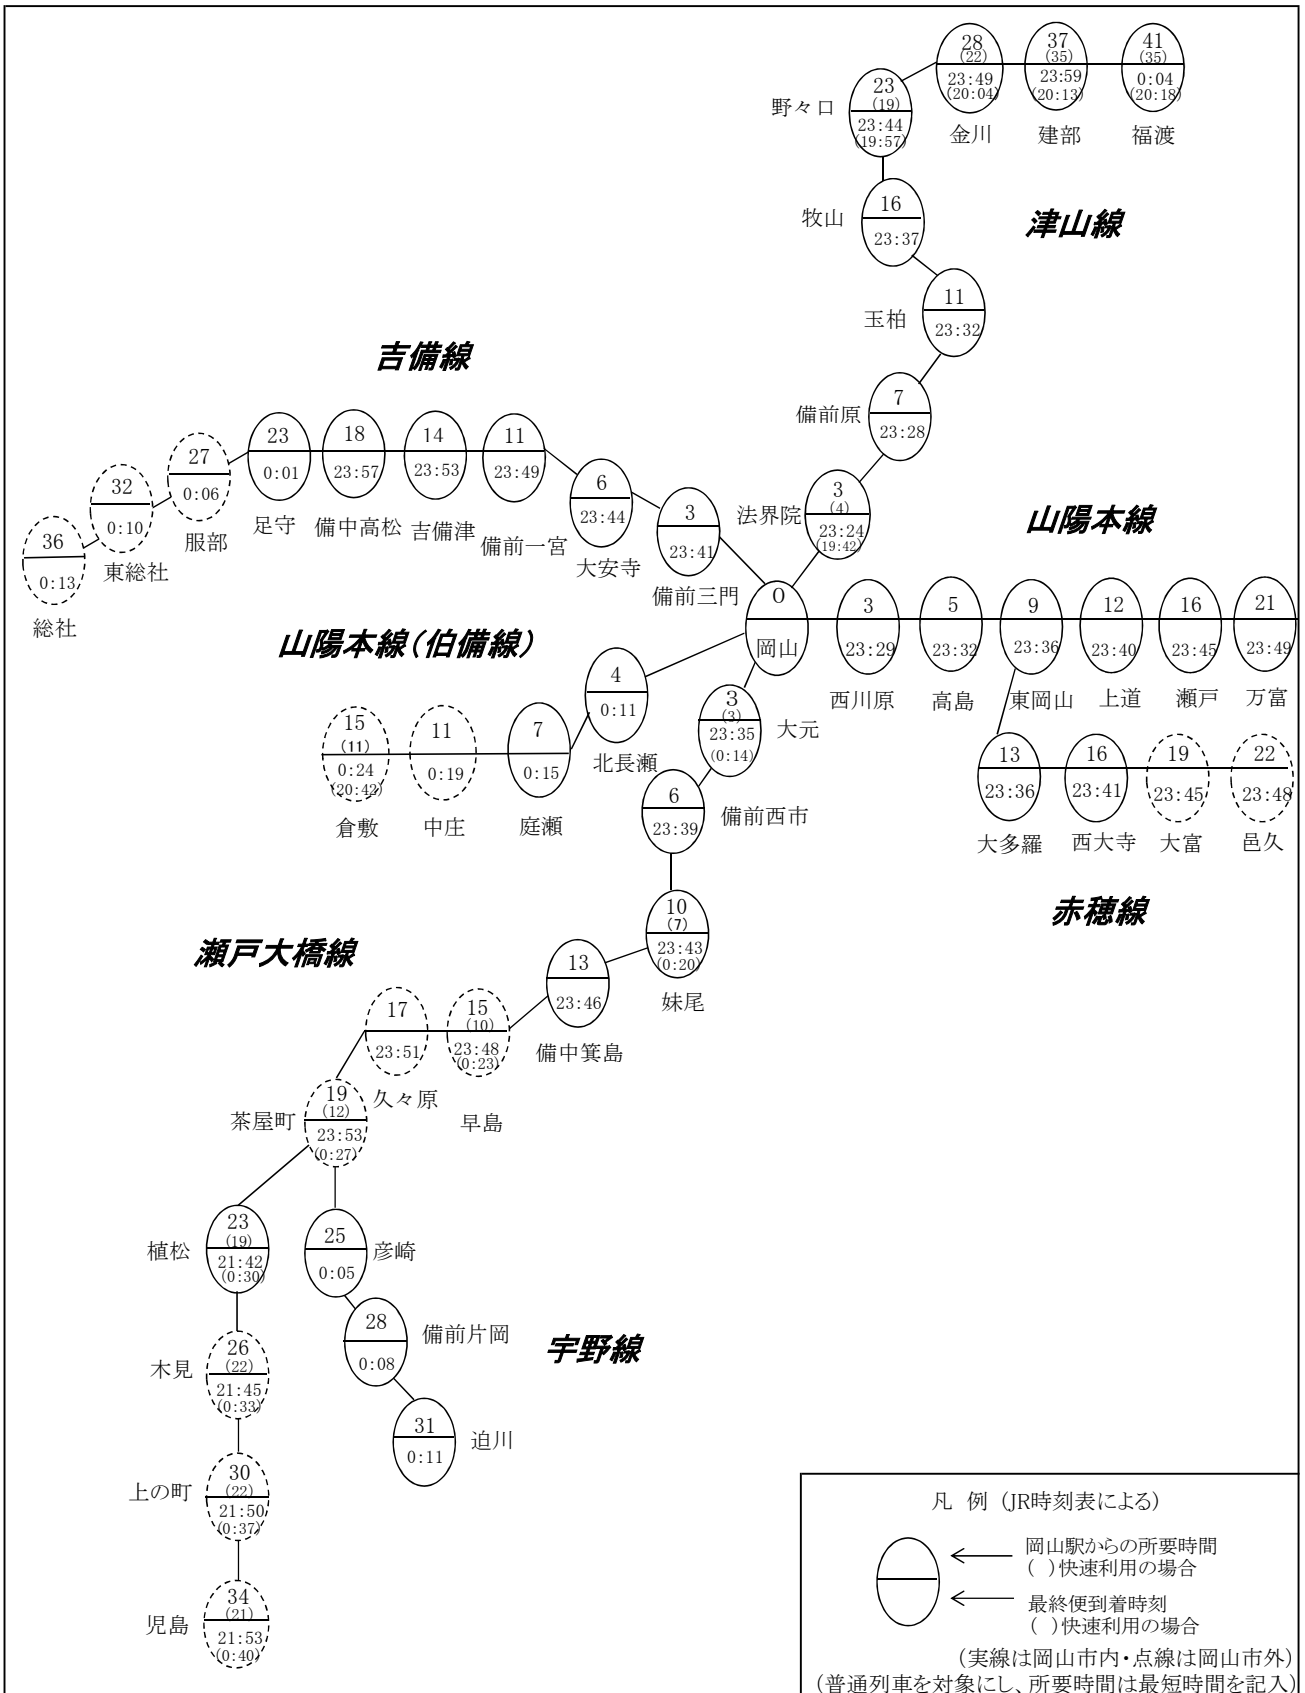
野々口 23 (19) 23:44 (19:57)
28 (22) 23:49 (20:04) 金川
37 (35) 23:59 (20:13) 建部
41 (35) 0:04 (20:18) 福渡

牧山 16 23:37

津山線

玉柏 11 23:32

吉備線

備前原 7 23:28

法界院 3 (4) 23:24 (19:42)

山陽本線

36 0:13 総社
32 0:10 東総社
27 0:06 服部
23 0:01 足守
18 23:57 備中高松
14 23:53 吉備津
11 23:49 備前一宮
6 23:44 大安寺
3 23:41 備前三門

0 岡山

3 23:29 西川原
5 23:32 高島
9 23:36 東岡山
12 23:40 上道
16 23:45 瀬戸
21 23:49 万富

山陽本線(伯備線)

4 0:11 北長瀬
7 0:15 庭瀬
11 0:19 中庄
15 (11) 0:24 (20:42) 倉敷

3 (3) 23:35 (0:14) 大元
6 23:39 備前西市

13 23:36 大多羅
16 23:41 西大寺
19 23:45 大富
22 23:48 邑久

赤穂線

10 (7) 23:43 (0:20) 妹尾

瀬戸大橋線

13 23:46 備中箕島
15 (10) 23:48 (0:23) 早島
17 23:51 久々原

茶屋町 19 (12) 23:53 (0:27)

植松 23 (19) 21:42 (0:30)
25 0:05 彦崎
28 0:08 備前片岡

宇野線

31 0:11 迫川

木見 26 (22) 21:45 (0:33)
上の町 30 (22) 21:50 (0:37)
児島 34 (21) 21:53 (0:40)

凡 例 (JR時刻表による)
岡山駅からの所要時間
( )快速利用の場合
最終便到着時刻
( )快速利用の場合
(実線は岡山市内・点線は岡山市外)
(普通列車を対象にし、所要時間は最短時間を記入)